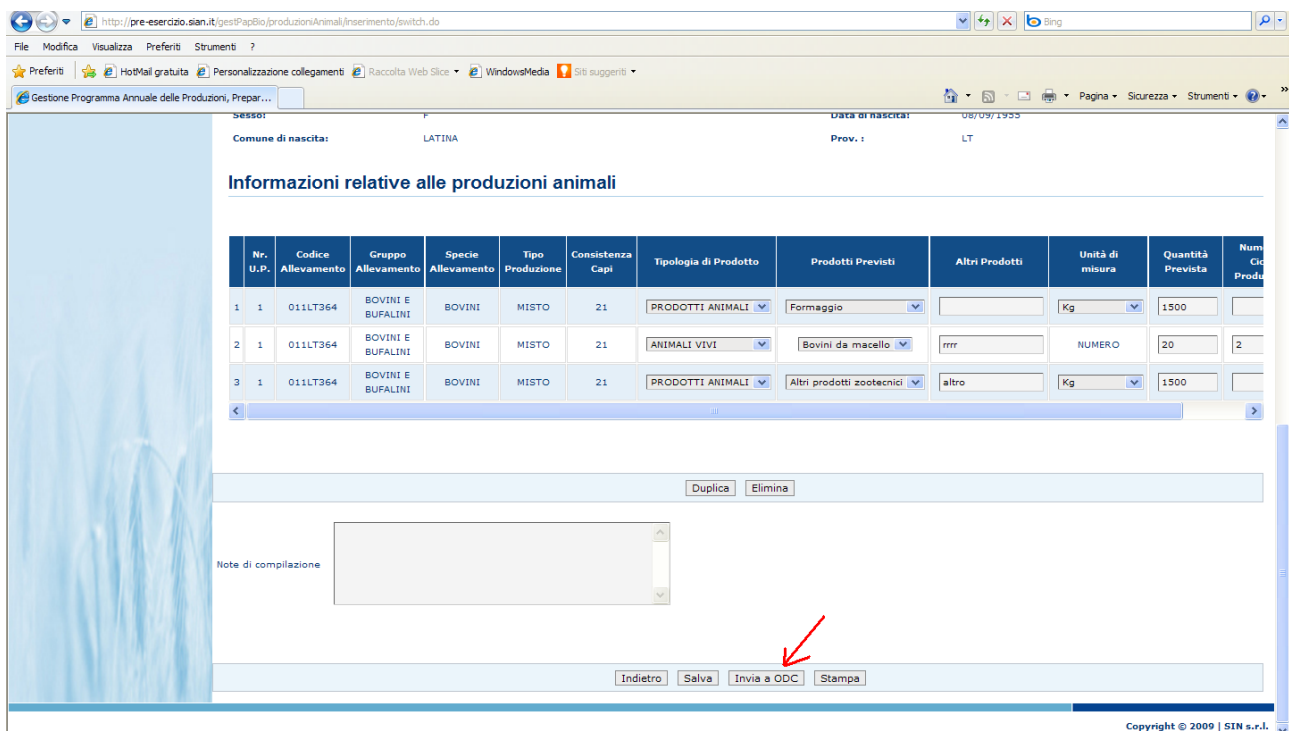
http://pre-esercizio.sian.it/gestPapBio/produzioniAnimali/inserimento/switch.do

Bing

File Modifica Visualizza Preferiti Strumenti ?

Preferiti HotMail gratuita Personalizzazione collegamenti Raccolta Web Slice WindowsMedia Siti suggeriti

Gestione Programma Annuale delle Produzioni, Prepar...

Pagina Sicurezza Strumenti

Sesso: F Data di nascita: 08/09/1955

Comune di nascita: LATINA Prov. : LT

Informazioni relative alle produzioni animali

| | Nr. U.P. | Codice Allevamento | Gruppo Allevamento | Specie Allevamento | Tipo Produzione | Consistenza Capi | Tipologia di Prodotto | Prodotti Previsti | Altri Prodotti | Unità di misura | Quantità Prevista | Num Cic Produ |
|---|---|---|---|---|---|---|---|---|---|---|---|---|
| 1 | 1 | 011LT364 | BOVINI E BUFALINI | BOVINI | MISTO | 21 | PRODOTTI ANIMALI | Formaggio | | Kg | 1500 | |
| 2 | 1 | 011LT364 | BOVINI E BUFALINI | BOVINI | MISTO | 21 | ANIMALI VIVI | Bovini da macello | rrrr | NUMERO | 20 | 2 |
| 3 | 1 | 011LT364 | BOVINI E BUFALINI | BOVINI | MISTO | 21 | PRODOTTI ANIMALI | Altri prodotti zootecnici | altro | Kg | 1500 | |

Duplica Elimina

Note di compilazione

Indietro Salva Invia a ODC Stampa

Copyright © 2009 | SIN s.r.l.